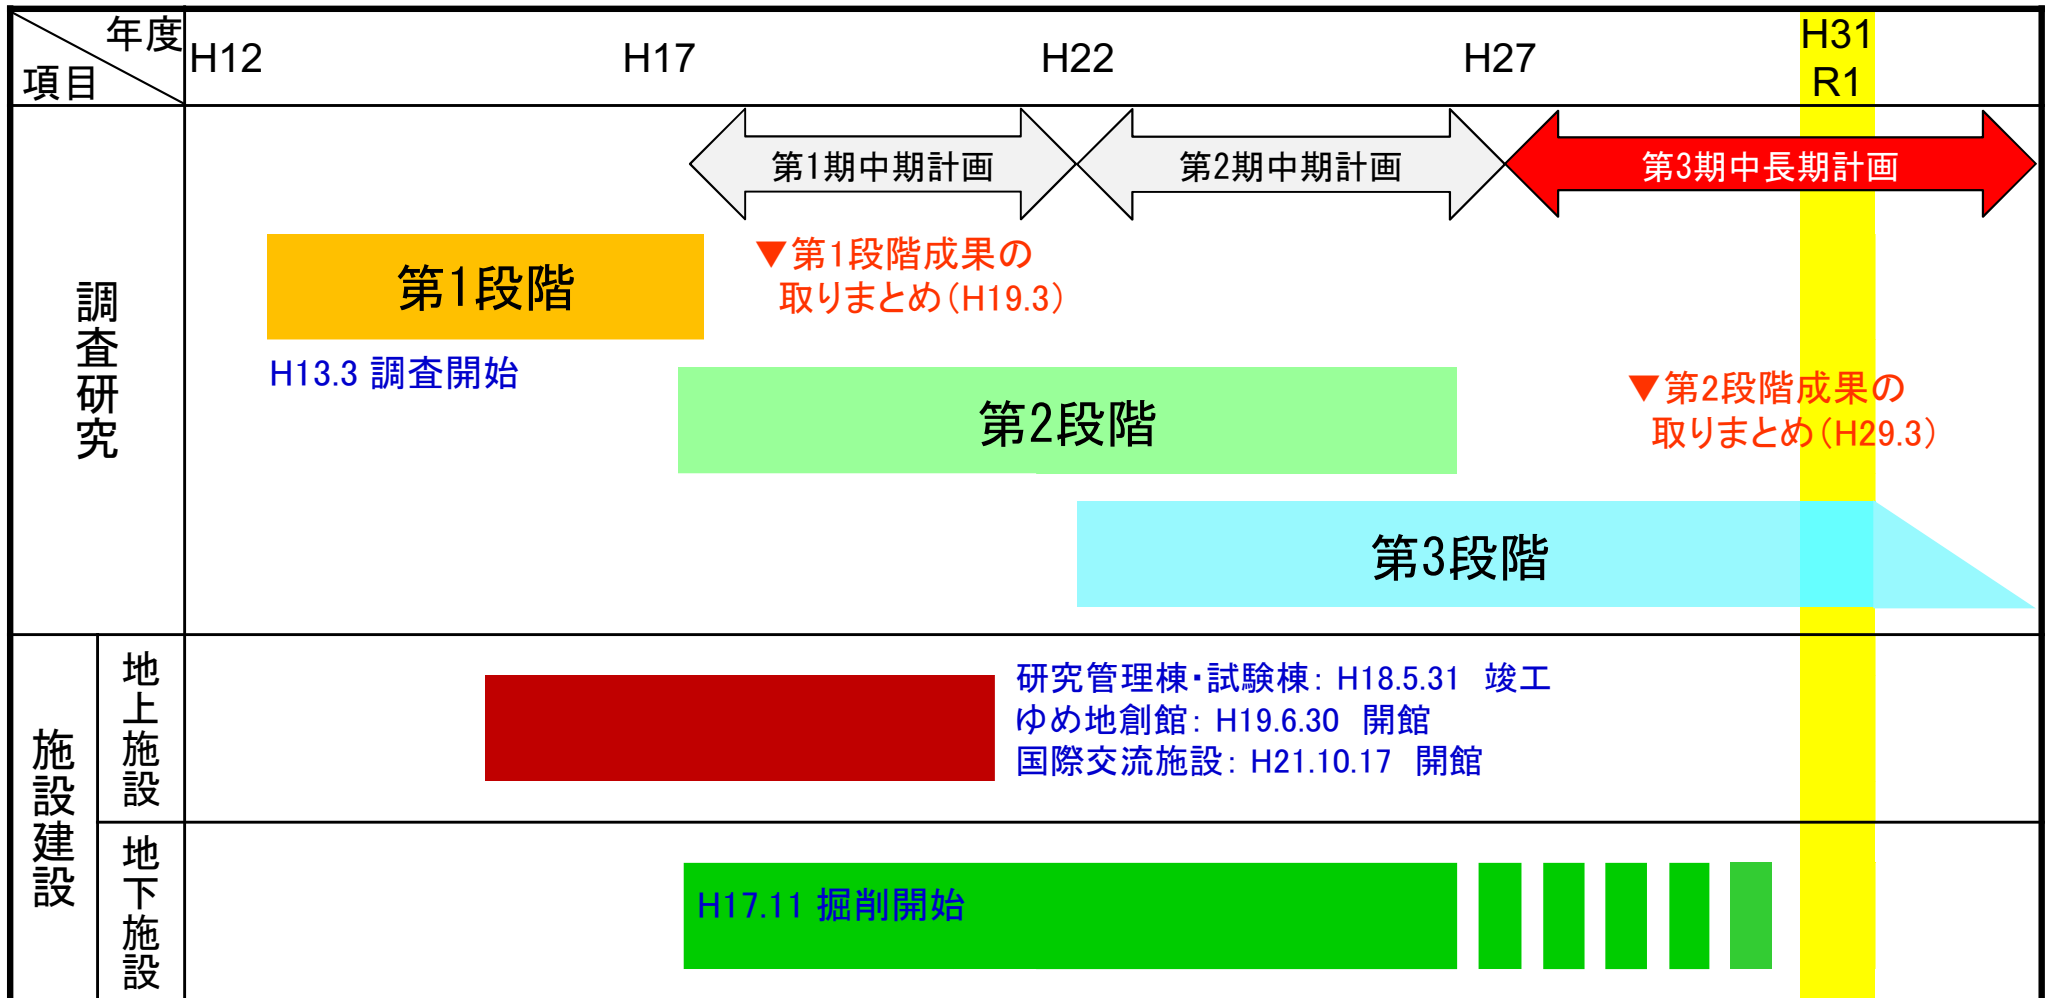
年度
項目
H12
H17
H22
H27
H31
R1

調査研究
第1期中期計画
第2期中期計画
第3期中長期計画
第1段階
▼第1段階成果の取りまとめ(H19.3)
H13.3 調査開始
第2段階
▼第2段階成果の取りまとめ(H29.3)
第3段階

施設建設
地上施設
研究管理棟・試験棟: H18.5.31 竣工
ゆめ地創館: H19.6.30 開館
国際交流施設: H21.10.17 開館
地下施設
H17.11 掘削開始